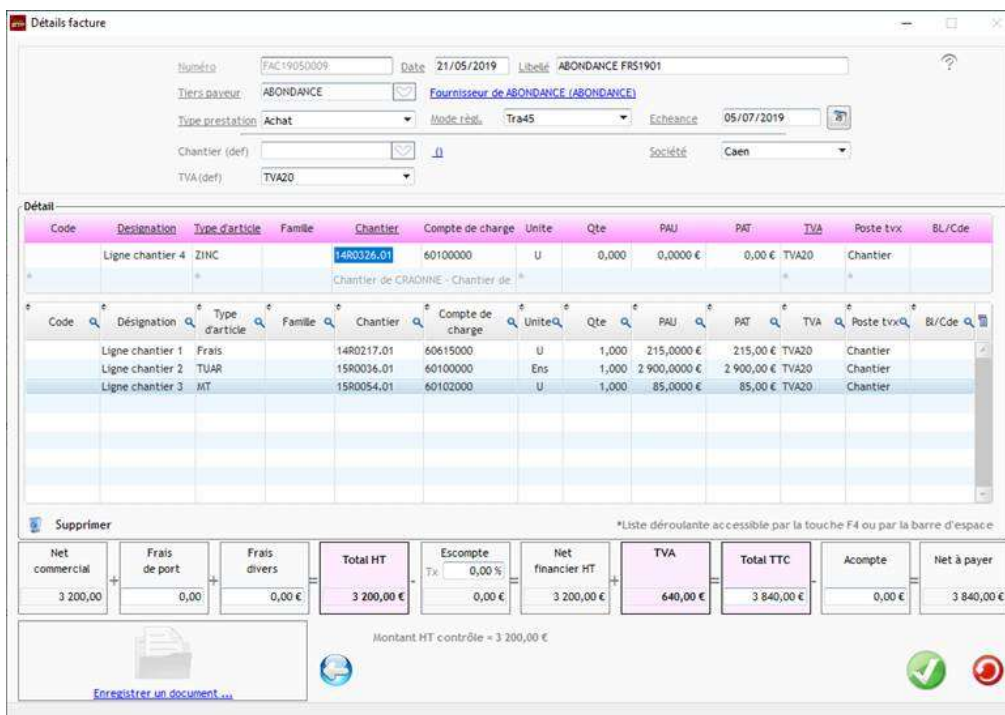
Détails facture

Numéro FAC19050009 Date 21/05/2019 Libellé ABONDANCE FRS1901

Tiers payeur ABONDANCE Fournisseur de ABONDANCE (ABONDANCE)

Type prestation Achat Mode régl. Tra45 Echéance 05/07/2019

Chantier (def) () Société Caen

TVA (def) TVA20

Détail

| Code | Designation | Type d'article | Famille | Chantier | Compte de charge | Unite | Qte | PAU | PAT | TVA | Poste tvx | BL/Cde |
|---|---|---|---|---|---|---|---|---|---|---|---|---|
| | Ligne chantier 4 | ZINC | | 14R0326.01 | 60100000 | U | 0,000 | 0,0000 € | 0,00 € | TVA20 | Chantier | |
| | | | | Chantier de CRAONNE - Chantier de | | | | | | | | |

| Code | Désignation | Type d'article | Famille | Chantier | Compte de charge | Unite | Qte | PAU | PAT | TVA | Poste tvx | Bl/Cde |
|---|---|---|---|---|---|---|---|---|---|---|---|---|
| | Ligne chantier 1 | Frais | | 14R0217.01 | 60615000 | U | 1,000 | 215,0000 € | 215,00 € | TVA20 | Chantier | |
| | Ligne chantier 2 | TUAR | | 15R0036.01 | 60100000 | Ens | 1,000 | 2 900,0000 € | 2 900,00 € | TVA20 | Chantier | |
| | Ligne chantier 3 | MT | | 15R0054.01 | 60102000 | U | 1,000 | 85,0000 € | 85,00 € | TVA20 | Chantier | |

Supprimer

*Liste déroulante accessible par la touche F4 ou par la barre d'espace

| Net commercial | Frais de port | Frais divers | Total HT | Escompte | Net financier HT | TVA | Total TTC | Acompte | Net à payer |
|---|---|---|---|---|---|---|---|---|---|
| 3 200,00 | 0,00 | 0,00 € | 3 200,00 € | Tx 0,00 % 0,00 € | 3 200,00 € | 640,00 € | 3 840,00 € | 0,00 € | 3 840,00 € |

Enregistrer un document ...

Montant HT contrôle = 3 200,00 €